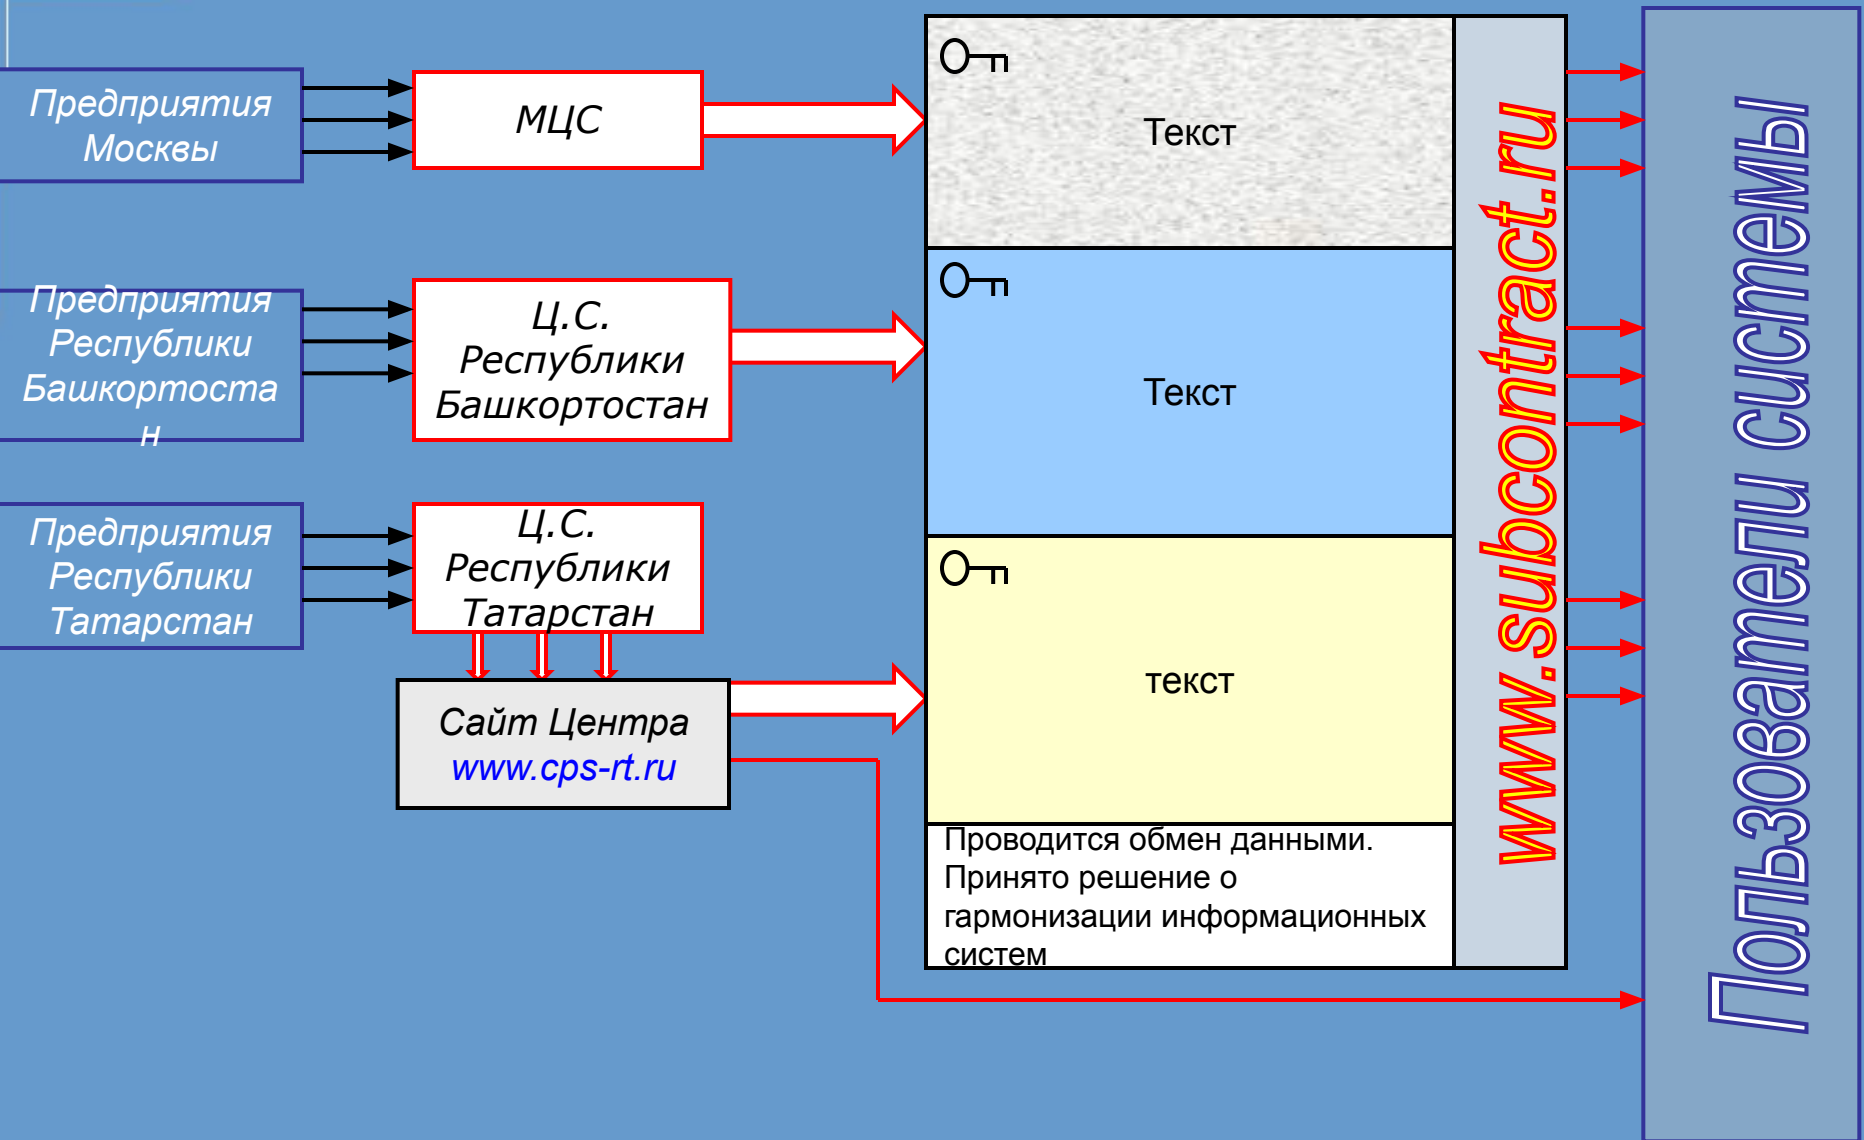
Предприятия Москвы

МЦС

Предприятия Республики Башкортостан

Ц.С. Республики Башкортостан

Предприятия Республики Татарстан

Ц.С. Республики Татарстан

Сайт Центра www.cps-rt.ru

Текст

Текст

текст

Проводится обмен данными. Принято решение о гармонизации информационных систем

www.subcontract.ru

Пользователи системы